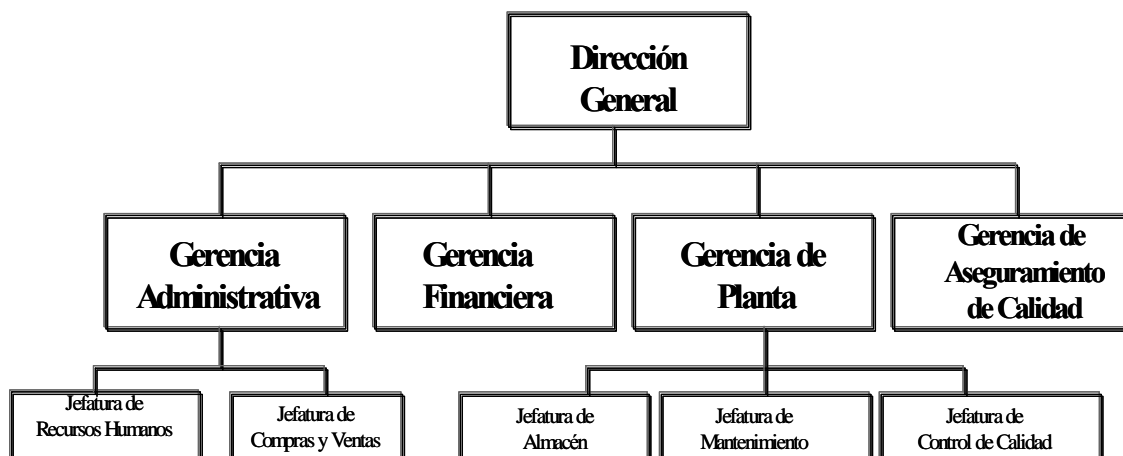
Dirección General

Gerencia Administrativa

Gerencia Financiera

Gerencia de Planta

Gerencia de Aseguramiento de Calidad

Jefatura de Recursos Humanos

Jefatura de Compras y Ventas

Jefatura de Almacén

Jefatura de Mantenimiento

Jefatura de Control de Calidad